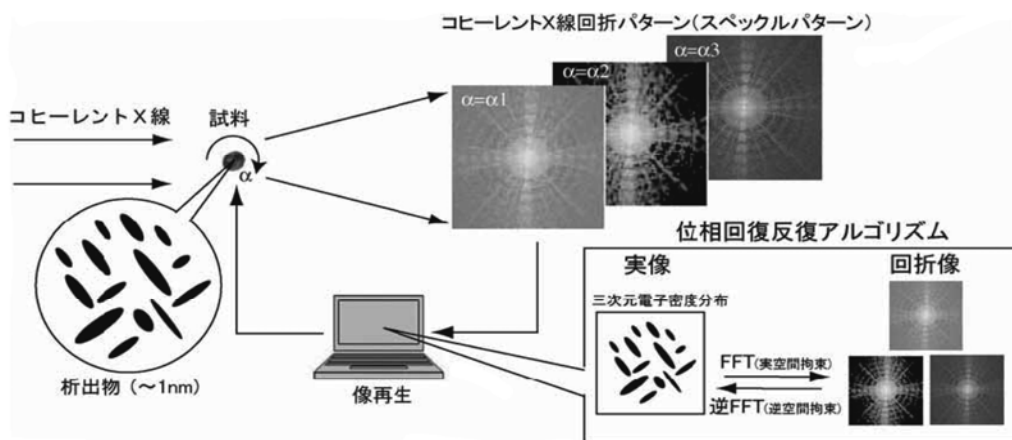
コヒーレントX線回折パターン（スペックルパターン）

コヒーレントX線

試料

α

α=α1

α=α2

α=α3

析出物（～1nm）

像再生

位相回復反復アルゴリズム

実像

回折像

三次元電子密度分布

FFT（実空間拘束）

逆FFT（逆空間拘束）